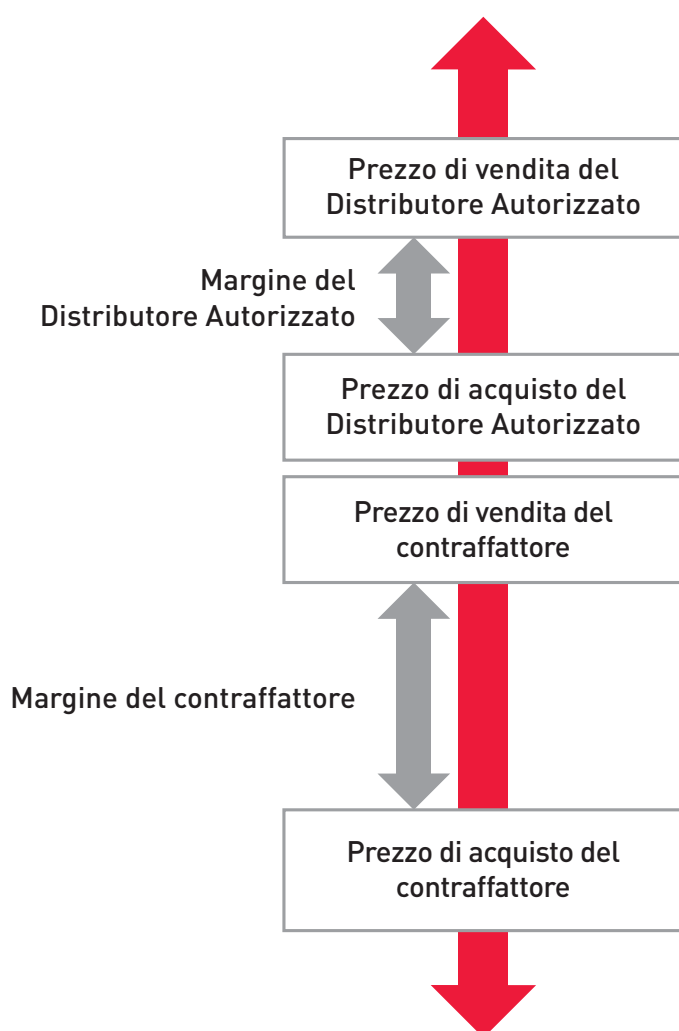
Prezzo di vendita del Distributore Autorizzato

Margine del Distributore Autorizzato

Prezzo di acquisto del Distributore Autorizzato

Prezzo di vendita del contraffattore

Margine del contraffattore

Prezzo di acquisto del contraffattore